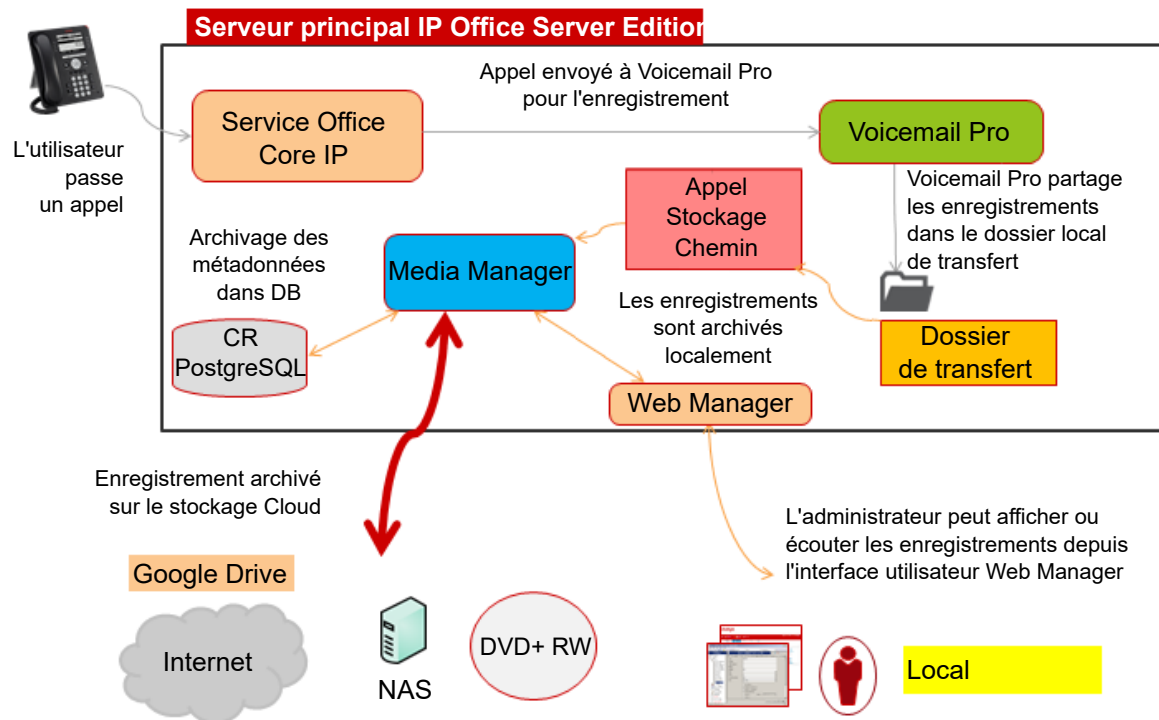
Serveur principal IP Office Server Edition

L'utilisateur passe un appel

Service Office Core IP

Appel envoyé à Voicemail Pro pour l'enregistrement

Voicemail Pro

Voicemail Pro partage les enregistrements dans le dossier local de transfert

Appel Stockage Chemin

Archivage des métadonnées dans DB

Media Manager

CR PostgreSQL

Les enregistrements sont archivés localement

Dossier de transfert

Web Manager

Enregistrement archivé sur le stockage Cloud

L'administrateur peut afficher ou écouter les enregistrements depuis l'interface utilisateur Web Manager

Google Drive

Internet

NAS

DVD+ RW

Local